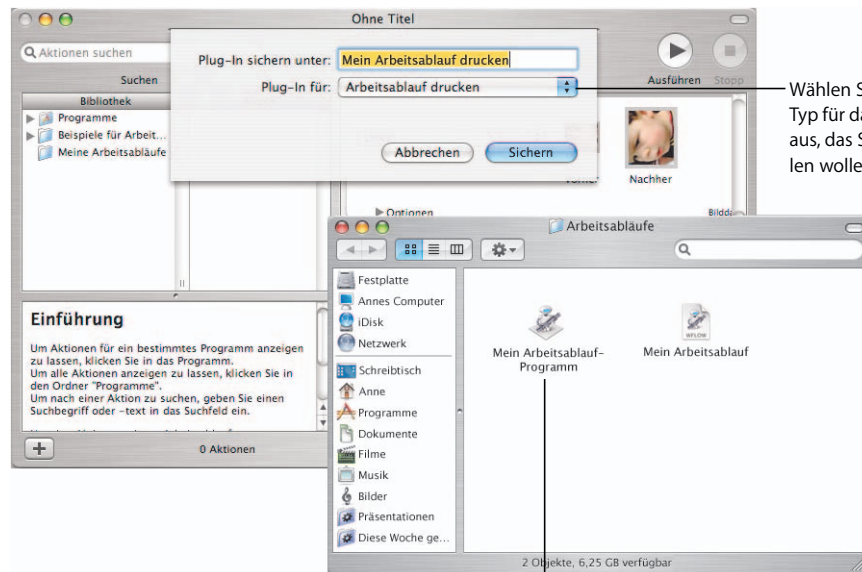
Ohne Titel

Aktionen suchen

Suchen

Bibliothek

Programme

Beispiele für Arbeit...

Meine Arbeitsabläufe

Plug-In sichern unter: Mein Arbeitsablauf drucken

Plug-In für: Arbeitsablauf drucken

Abbrechen Sichern

Ausführen Stopp

Nachher

Optionen

Einführung

Um Aktionen für ein bestimmtes Programm anzeigen zu lassen, klicken Sie in das Programm.
Um alle Aktionen anzeigen zu lassen, klicken Sie in den Ordner "Programme".
Um nach einer Aktion zu suchen, geben Sie einen Suchbegriff oder -text in das Suchfeld ein.

0 Aktionen

Arbeitsabläufe

Festplatte
Annes Computer
iDisk
Netzwerk
Schreibtisch
Anne
Programme
Dokumente
Filme
Musik
Bilder
Präsentationen
Diese Woche ge...

Mein Arbeitsablauf-Programm

Mein Arbeitsablauf

2 Objekte, 6,25 GB verfügbar

Wählen S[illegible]
Typ für d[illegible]
aus, das S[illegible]
len wolle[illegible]